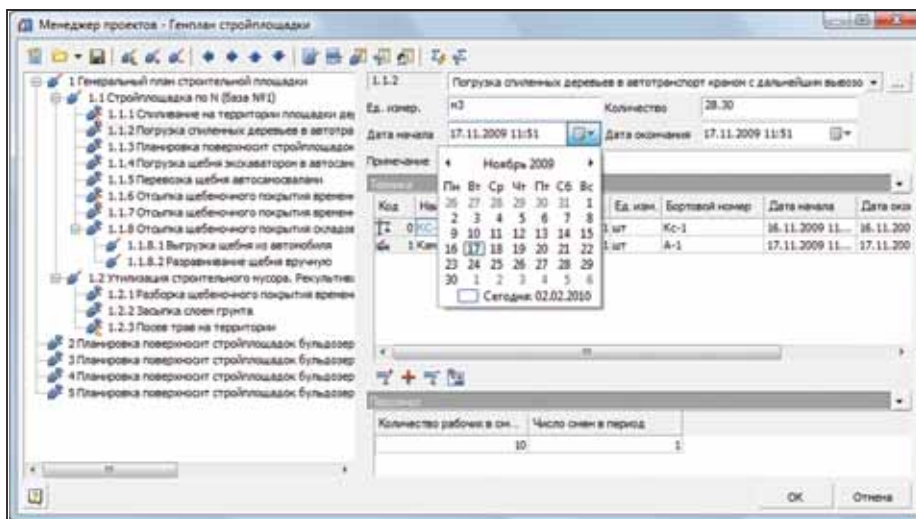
Менеджер проектов - Генплан стройплощадки

1 Генеральный план строительной площадки
1.1 Стройплощадка по N (База №1)
1.1.1 Спиливание на территории площадки дер
1.1.2 Погрузка спиленных деревьев в автотра
1.1.3 Планировка поверхности стройплощадк
1.1.4 Погрузка щебня экскаватором в автосам
1.1.5 Перевозка щебня автосамосвалами
1.1.6 Отсыпка щебеночного покрытия времен
1.1.7 Отсыпка щебеночного покрытия времен
1.1.8 Отсыпка щебеночного покрытия складов
1.1.8.1 Выгрузка щебня из автомобиля
1.1.8.2 Разравнивание щебня вручную
1.2 Утилизация строительного мусора. Рекультива
1.2.1 Разборка щебеночного покрытия времен
1.2.2 Засыпка слоев грунта
1.2.3 Посев трав на территории
2 Планировка поверхности стройплощадок бульдозер
3 Планировка поверхности стройплощадок бульдозер
4 Планировка поверхности стройплощадок бульдозер
5 Планировка поверхности стройплощадок бульдозер

1.1.2 Погрузка спиленных деревьев в автотранспорт краном с дальнейшим вывозо

Ед. измер. м3 Количество 28.30

Дата начала 17.11.2009 11:51 Дата окончания 17.11.2009 11:51

Примечание

Техника

Ноябрь 2009

| Пн | Вт | Ср | Чт | Пт | Сб | Вс |
|---|---|---|---|---|---|---|
| 26 | 27 | 28 | 29 | 30 | 31 | 1 |
| 2 | 3 | 4 | 5 | 6 | 7 | 8 |
| 9 | 10 | 11 | 12 | 13 | 14 | 15 |
| 16 | 17 | 18 | 19 | 20 | 21 | 22 |
| 23 | 24 | 25 | 26 | 27 | 28 | 29 |
| 30 | 1 | 2 | 3 | 4 | 5 | 6 |

Сегодня: 02.02.2010

| Код | На | | Ед. изм. | Бортовой номер | Дата начала | Дата око |
|---|---|---|---|---|---|---|
| 0 | КС- | | 1 шт | Кс-1 | 16.11.2009 11... | 16.11.200 |
| 1 | Кам | | 1 шт | А-1 | 17.11.2009 11... | 17.11.200 |

Персонал

| Количество рабочих в см... | Число смен в период |
|---|---|
| 10 | 1 |

ОК Отмена